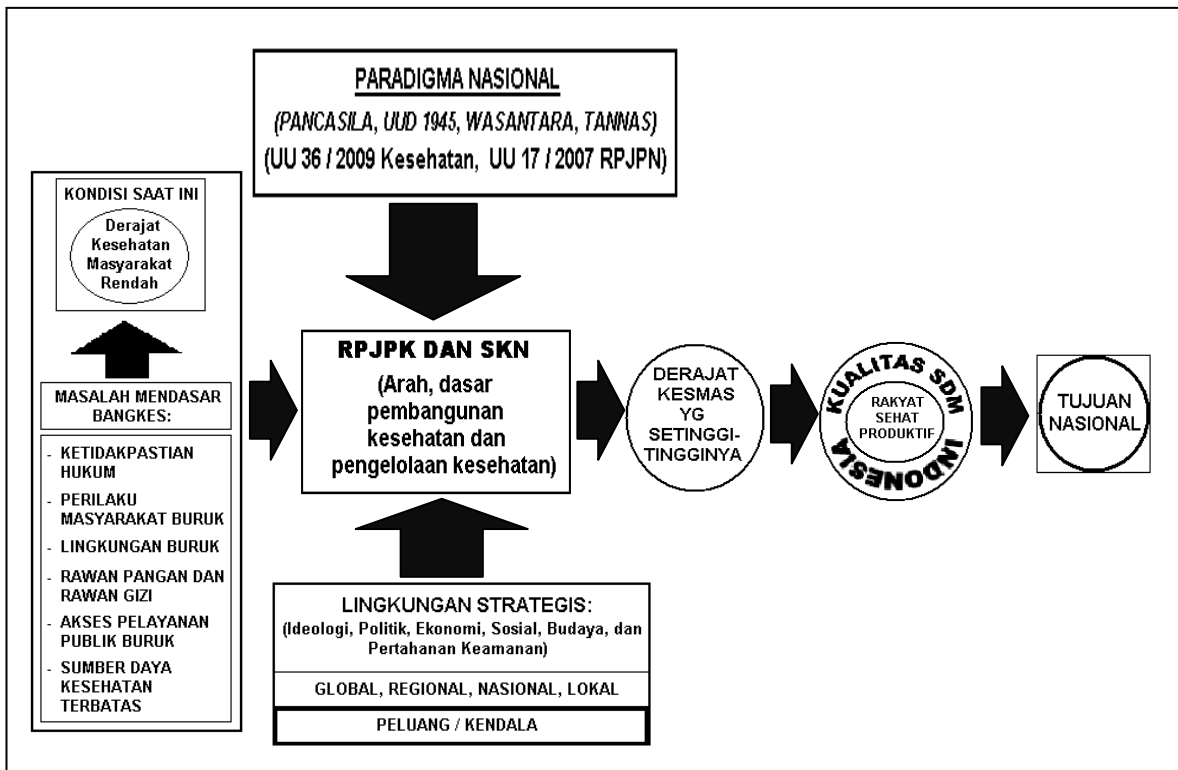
PARADIGMA NASIONAL

(PANCASILA, UUD 1945, WASANTARA, TANNAS)

(UU 36 / 2009 Kesehatan, UU 17 / 2007 RPJPN)

KONDISI SAAT INI

Derajat Kesehatan Masyarakat Rendah

MASALAH MENDASAR BANGKES:

- KETIDAKPASTIAN HUKUM
- PERILAKU MASYARAKAT BURUK
- LINGKUNGAN BURUK
- RAWAN PANGAN DAN RAWAN GIZI
- AKSES PELAYANAN PUBLIK BURUK
- SUMBER DAYA KESEHATAN TERBATAS

RPJPK DAN SKN

(Arah, dasar pembangunan kesehatan dan pengelolaan kesehatan)

DERAJAT KESMAS YG SETINGGI-TINGGINYA

KUALITAS SDM INDONESIA

RAKYAT SEHAT PRODUKTIF

TUJUAN NASIONAL

LINGKUNGAN STRATEGIS:

(Ideologi, Politik, Ekonomi, Sosial, Budaya, dan Pertahanan Keamanan)

GLOBAL, REGIONAL, NASIONAL, LOKAL

PELUANG / KENDALA